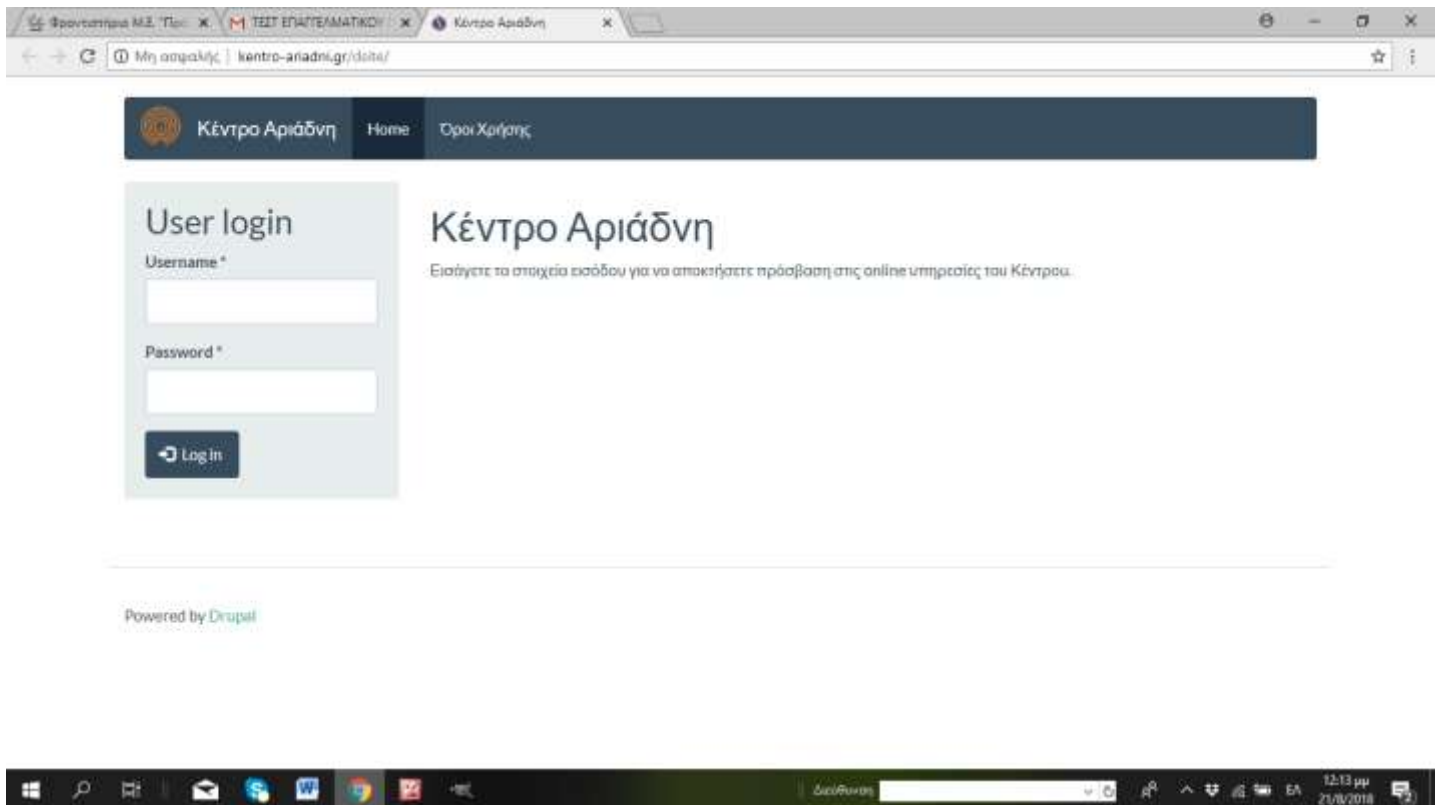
Φροντιστήριο Μ.Ε. "Πρ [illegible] ×
ΤΕΣΤ ΕΠΑΓΓΕΛΜΑΤΙΚΟΥ ×
Κέντρο Αριάδνη ×

Μη ασφαλής | kentro-ariadni.gr/dolte/

Κέντρο Αριάδνη Home Όροι Χρήσης

User login
Username *

Password *

Log in

Κέντρο Αριάδνη
Εισάγετε τα στοιχεία εισόδου για να αποκτήσετε πρόσβαση στις online υπηρεσίες του Κέντρου.

Powered by Drupal

Διεύθυνση
ΕΛ 12:13 μμ 21/8/2018